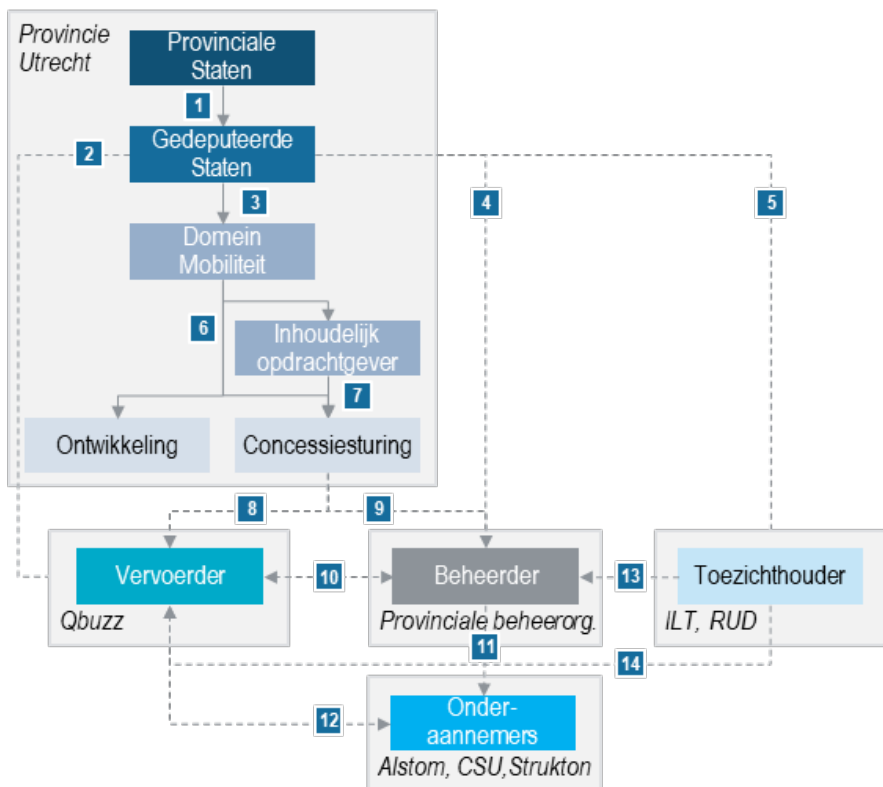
Provincie Utrecht

Provinciale Staten

1

Gedeputeerde Staten

2

3

4

5

Domein Mobiliteit

6

Inhoudelijk opdrachtgever

7

Ontwikkeling

Concessiesturing

8

9

Vervoerder

10

Beheerder

13

Toezichthouder

Qbuzz

Provinciale beheerorg.

ILT, RUD

11

14

12

Onder-aannemers

Alstom, CSU,Strukton